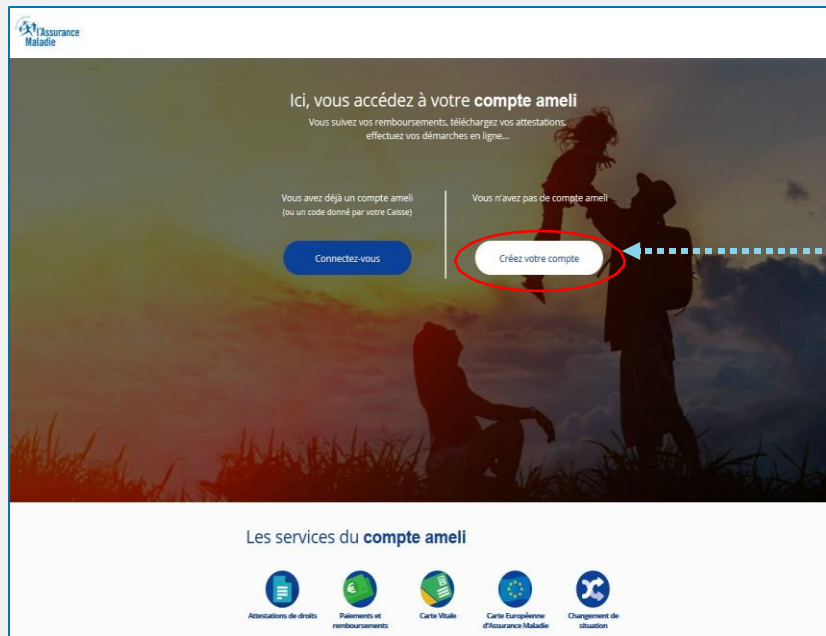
l'Assurance Maladie

Ici, vous accédez à votre **compte ameli**

Vous suivez vos remboursements, téléchargez vos attestations, effectuez vos démarches en ligne...

Vous avez déjà un compte ameli
(ou un code donné par votre Caisse)

Connectez-vous

Vous n'avez pas de compte ameli

Créez votre compte

Les services du **compte ameli**

Attestations de droits

Paiements et remboursements

Carte Vitale

Carte Européenne d'Assurance Maladie

Changement de situation